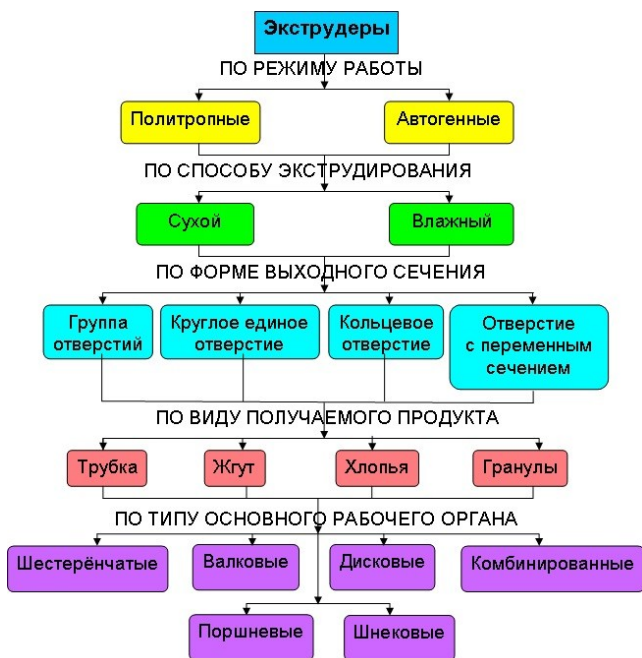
Экструдеры

ПО РЕЖИМУ РАБОТЫ

Политропные

Автогенные

ПО СПОСОБУ ЭКСТРУДИРОВАНИЯ

Сухой

Влажный

ПО ФОРМЕ ВЫХОДНОГО СЕЧЕНИЯ

Группа отверстий

Круглое единое отверстие

Кольцевое отверстие

Отверстие с переменным сечением

ПО ВИДУ ПОЛУЧАЕМОГО ПРОДУКТА

Трубка

Жгут

Хлопья

Гранулы

ПО ТИПУ ОСНОВНОГО РАБОЧЕГО ОРГАНА

Шестерёнчатые

Валковые

Дисковые

Комбинированные

Поршневые

Шнековые